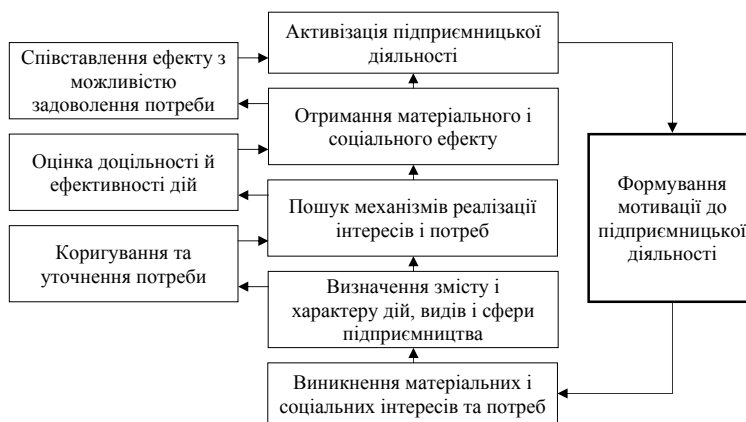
Активізація підприємницької діяльності

Співставлення ефекту з можливістю задоволення потреби

Отримання матеріального і соціального ефекту

Оцінка доцільності й ефективності дій

Пошук механізмів реалізації інтересів і потреб

Коригування та уточнення потреби

Визначення змісту і характеру дій, видів і сфери підприємництва

Виникнення матеріальних і соціальних інтересів та потреб

Формування мотивації до підприємницької діяльності